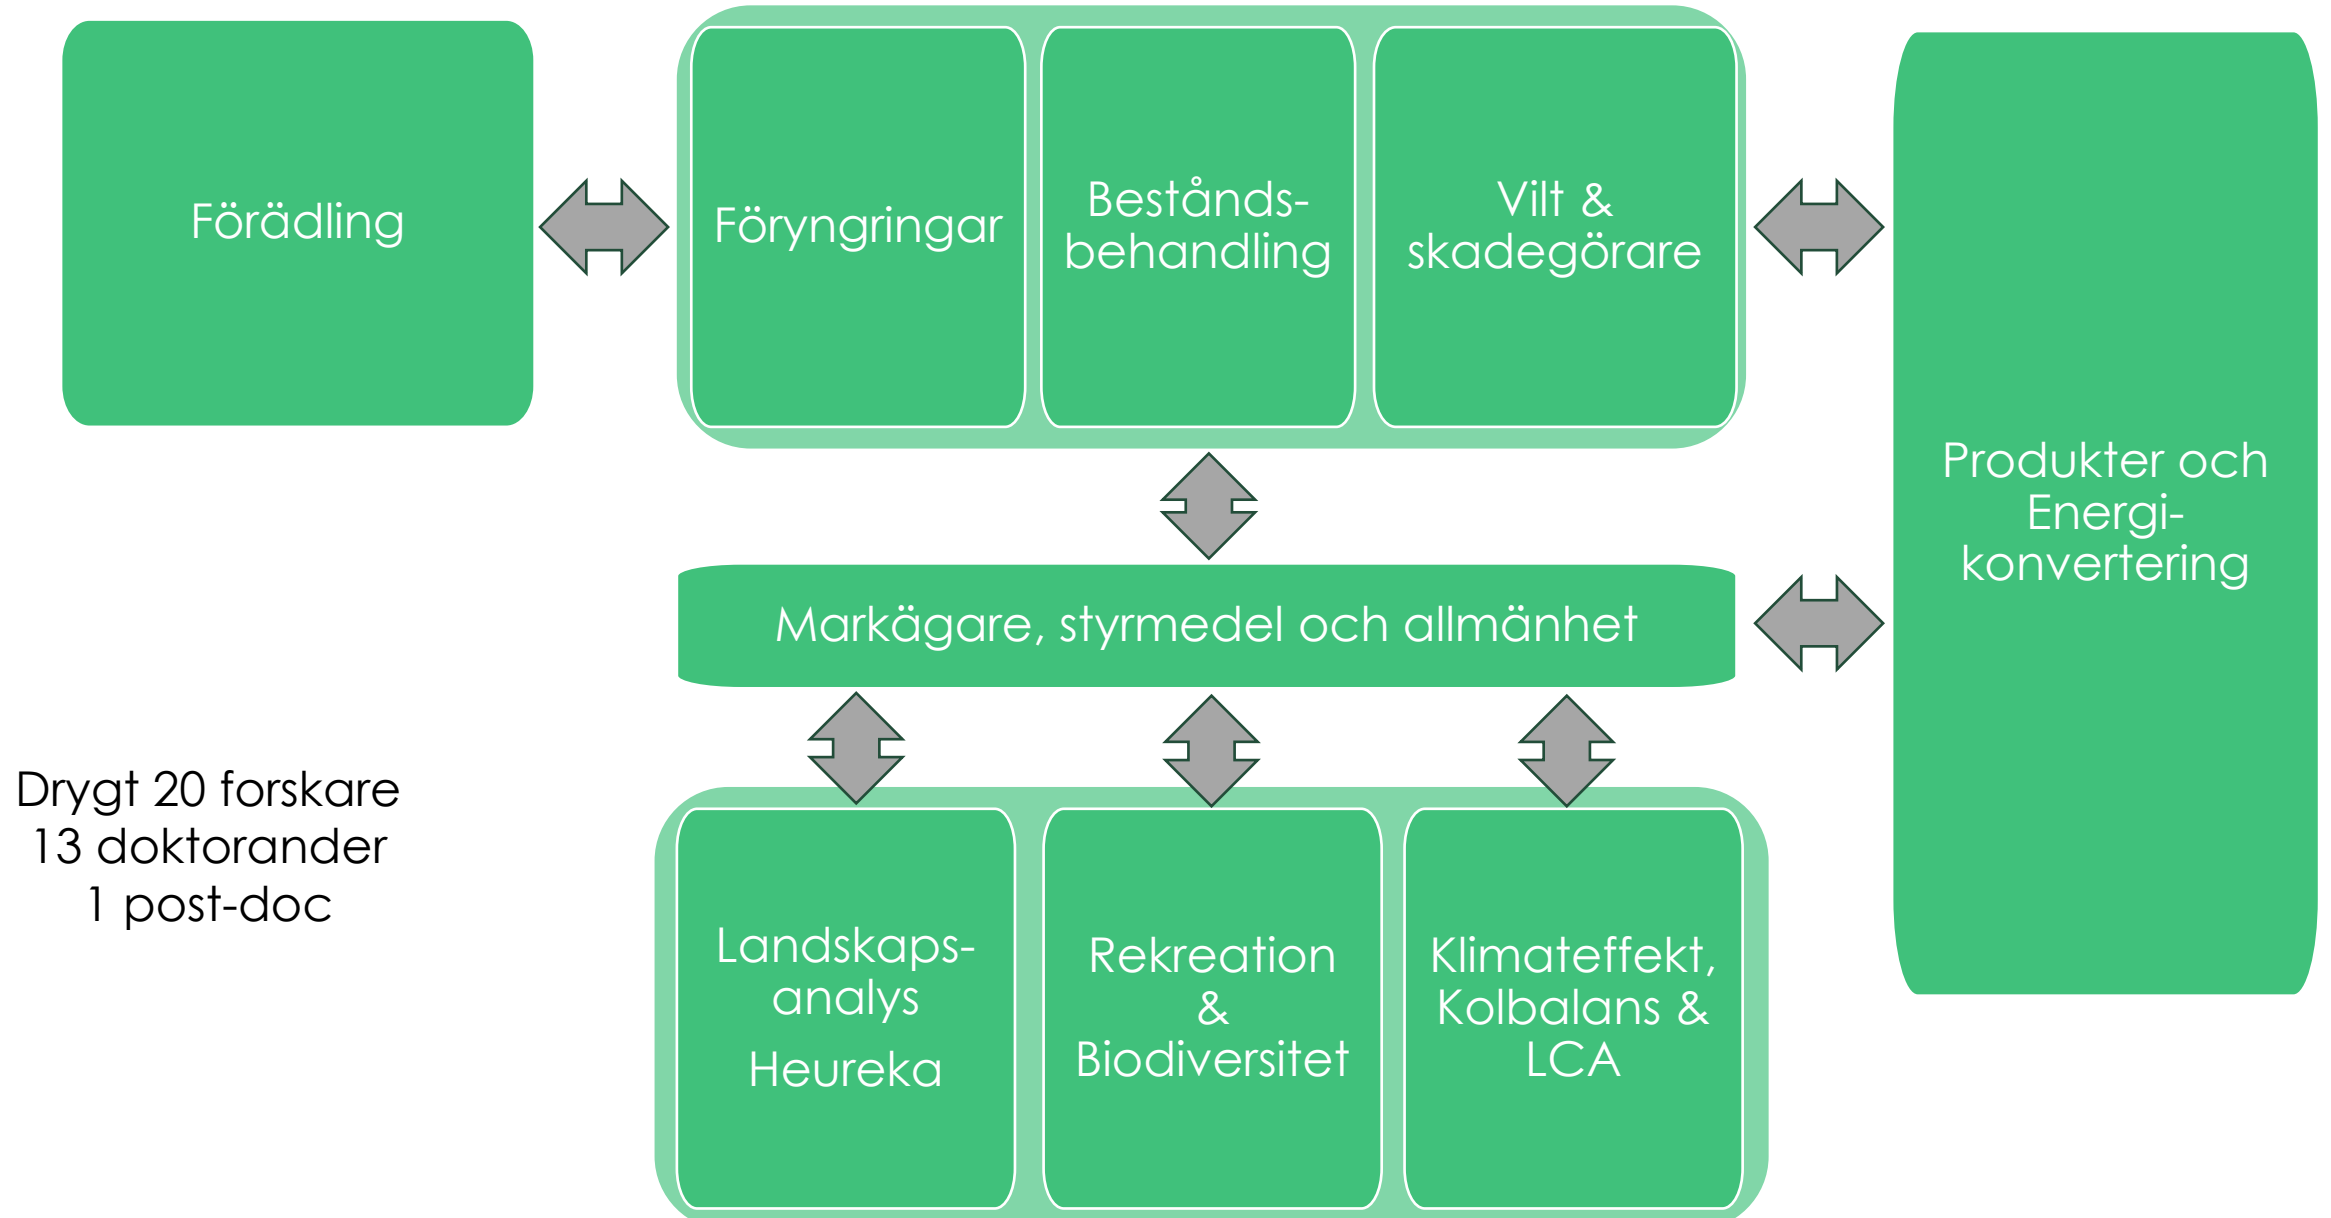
Förädling

Föryngringar

Bestånds-behandling

Vilt & skadegörare

Produkter och Energi-konvertering

Markägare, styrmedel och allmänhet

Drygt 20 forskare
13 doktorander
1 post-doc

Landskaps-analys
Heureka

Rekreation & Biodiversitet

Klimateffekt, Kolbalans & LCA